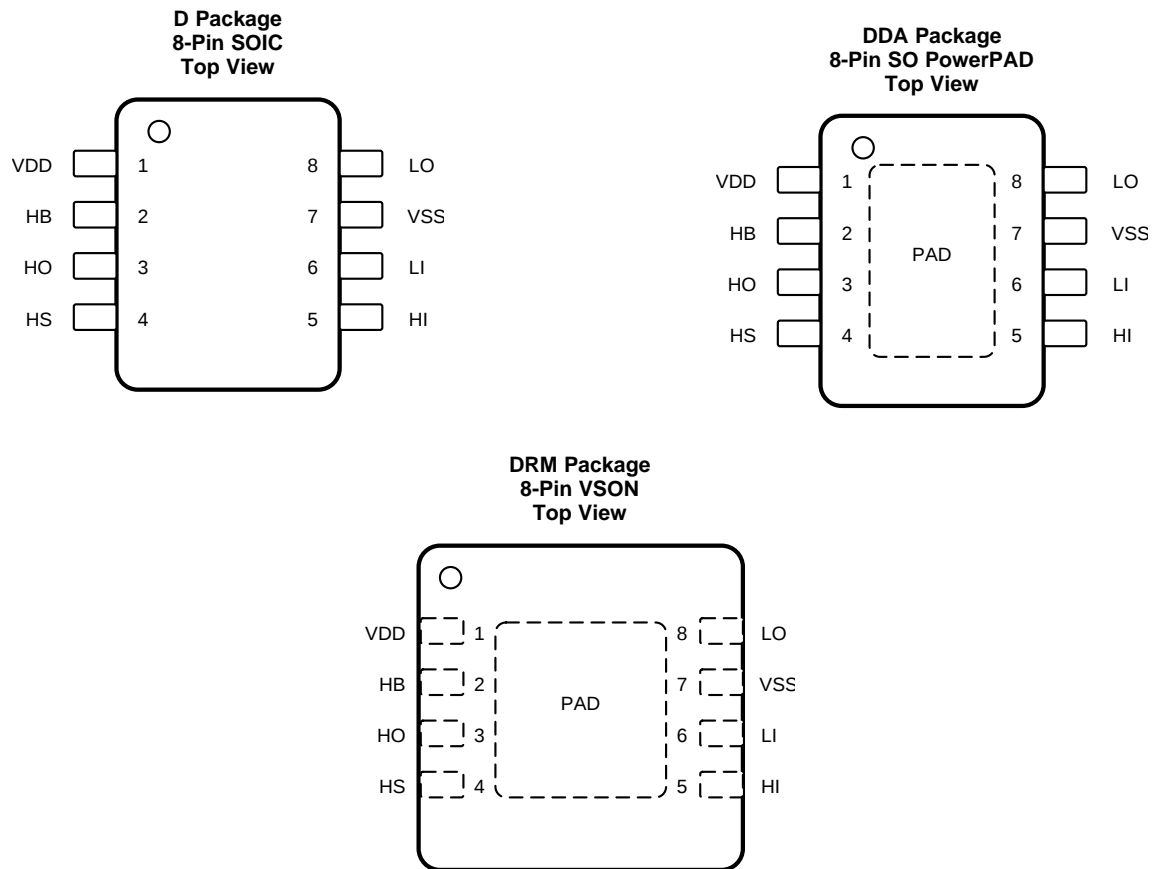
D Package
8-Pin SOIC
Top View

VDD 1
HB 2
HO 3
HS 4
8 LO
7 VSS
6 LI
5 HI

DDA Package
8-Pin SO PowerPAD
Top View

VDD 1
HB 2
HO 3
HS 4
PAD
8 LO
7 VSS
6 LI
5 HI

DRM Package
8-Pin VSON
Top View

VDD 1
HB 2
HO 3
HS 4
PAD
8 LO
7 VSS
6 LI
5 HI